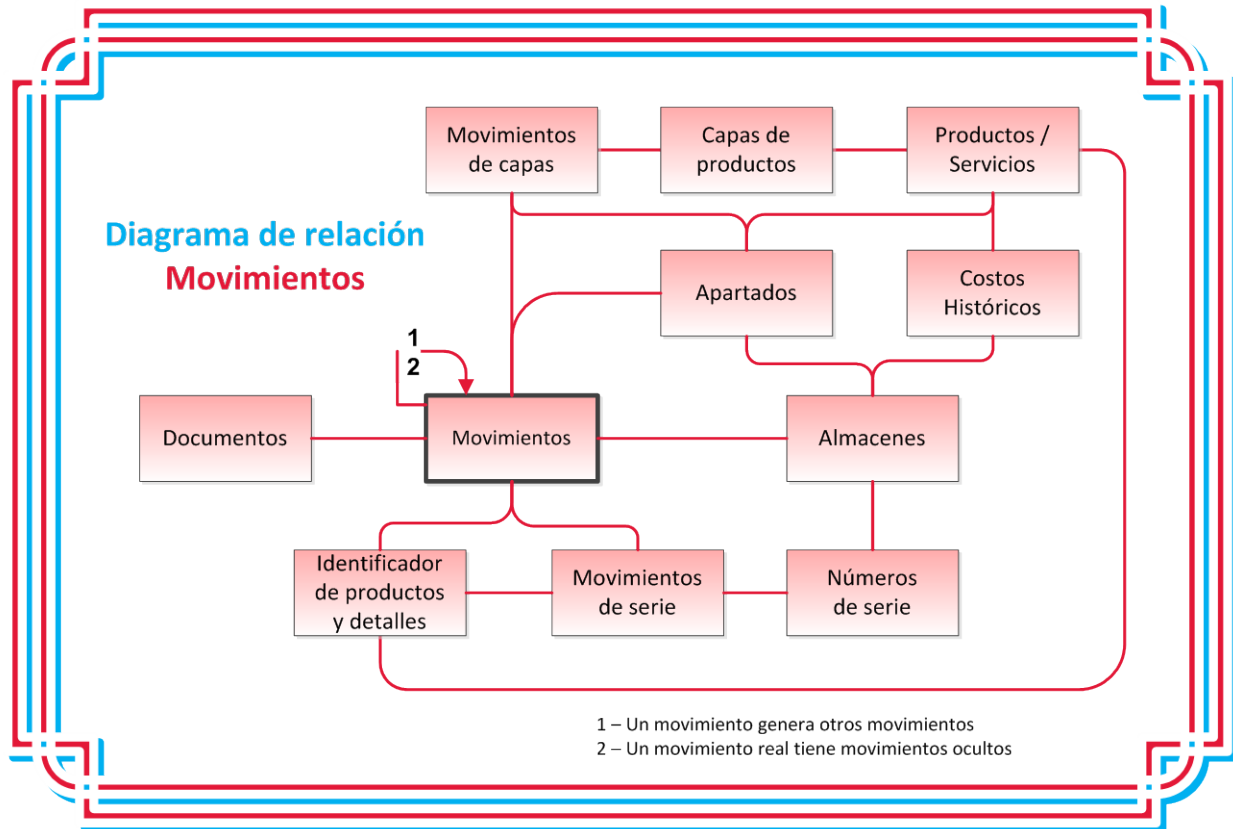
Diagrama de relación
Movimientos

Movimientos de capas

Capas de productos

Productos / Servicios

Apartados

Costos Históricos

1
2

Documentos

Movimientos

Almacenes

Identificador de productos y detalles

Movimientos de serie

Números de serie

1 – Un movimiento genera otros movimientos
2 – Un movimiento real tiene movimientos ocultos